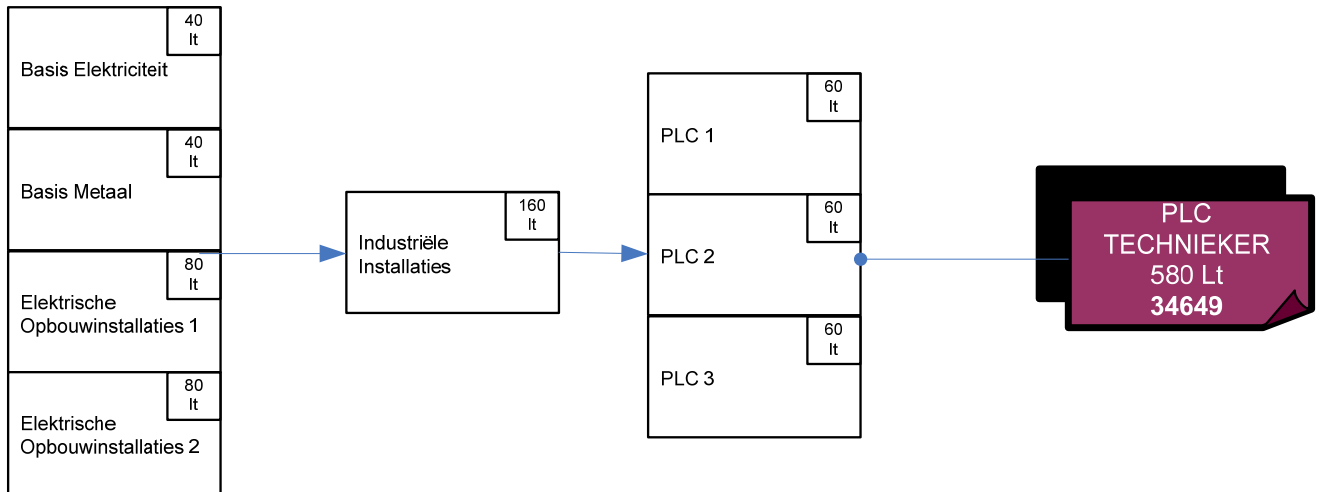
40 lt
Basis Elektriciteit

40 lt
Basis Metaal

80 lt
Elektrische Opbouwinstallaties 1

80 lt
Elektrische Opbouwinstallaties 2

160 lt
Industriële Installaties

60 lt
PLC 1

60 lt
PLC 2

60 lt
PLC 3

PLC
TECHNIEKER
580 Lt
34649